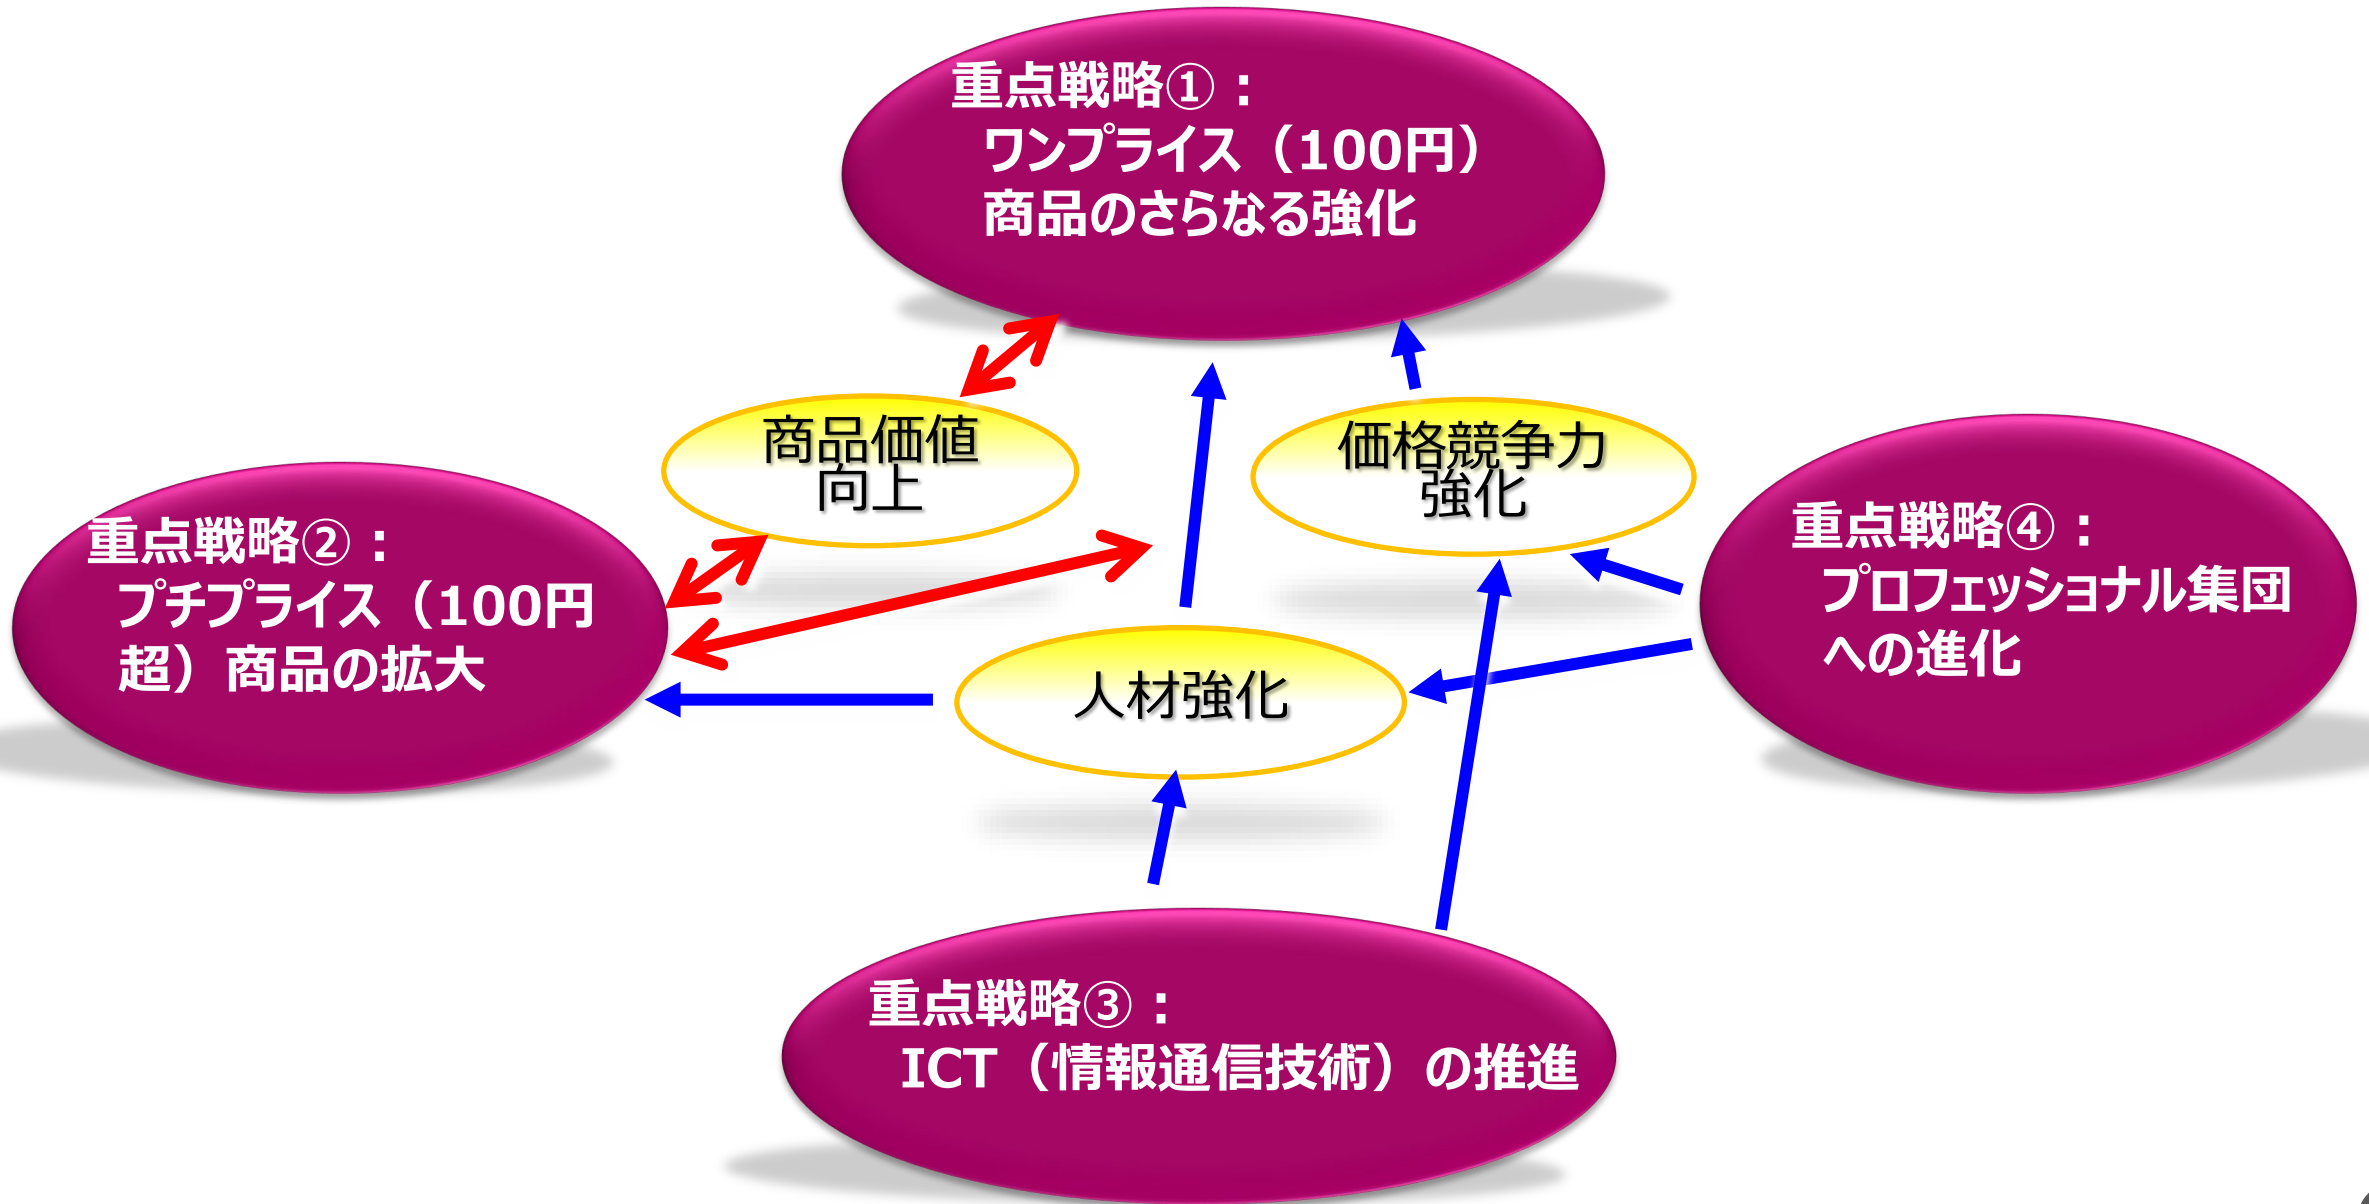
重点戦略①：
ワンプライス（100円）商品のさらなる強化

商品価値向上

価格競争力強化

重点戦略②：
プチプライス（100円超）商品の拡大

重点戦略④：
プロフェッショナル集団への進化

人材強化

重点戦略③：
ICT（情報通信技術）の推進